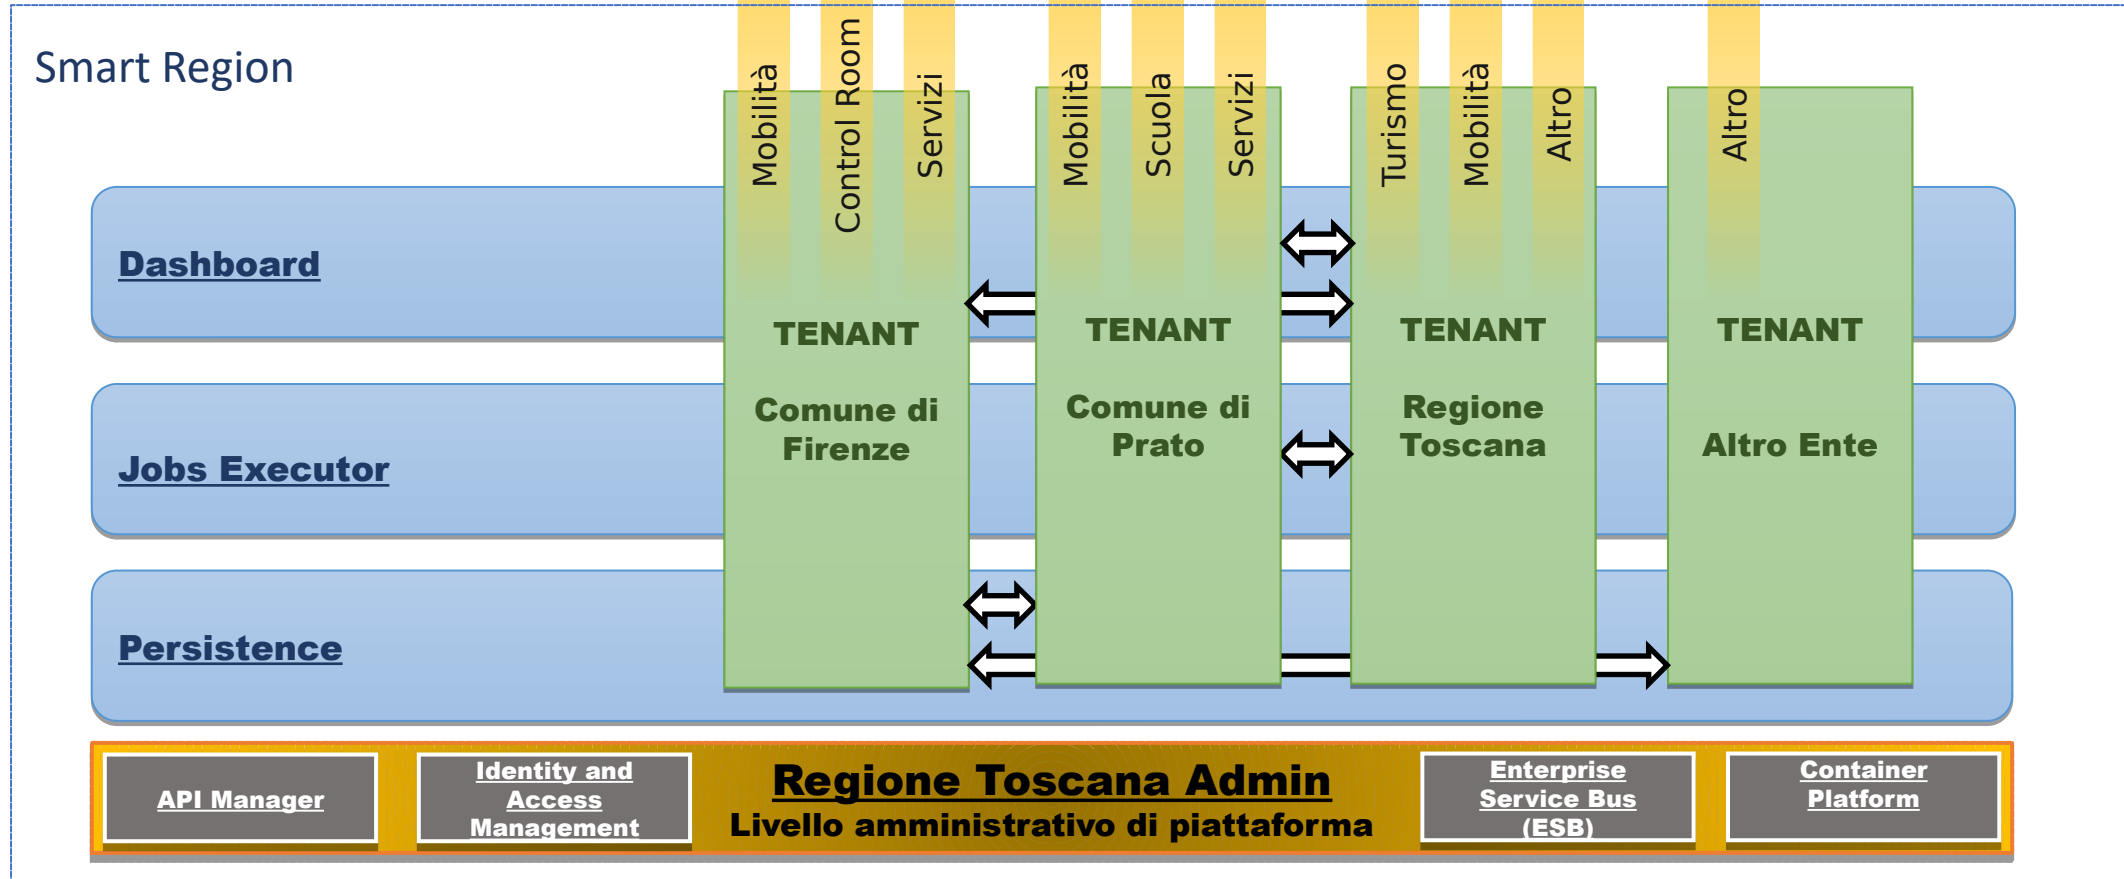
Smart Region

Mobilità
Control Room
Servizi
Mobilità
Scuola
Servizi
Turismo
Mobilità
Altro
Altro

Dashboard

Jobs Executor

Persistence

TENANT

Comune di Firenze

TENANT

Comune di Prato

TENANT

Regione Toscana

TENANT

Altro Ente

API Manager

Identity and Access Management

Regione Toscana Admin

Livello amministrativo di piattaforma

Enterprise Service Bus (ESB)

Container Platform